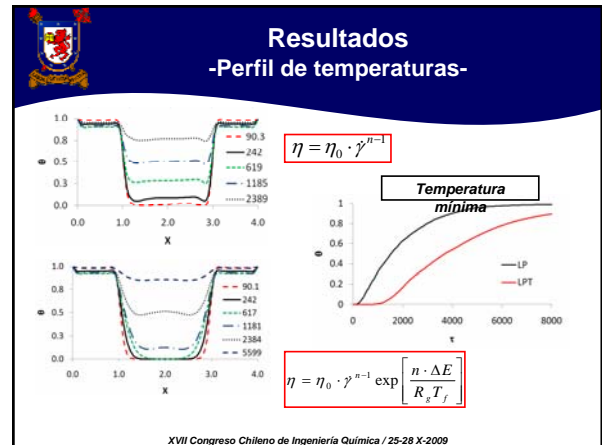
Resultados
-Perfil de temperaturas-

1.0
0.8
θ 0.5
0.3
0.0
0.0 1.0 2.0 3.0 4.0
X

90.3
242
619
1185
2389

$\eta = \eta_0 \cdot \dot{\gamma}^{n-1}$

Temperatura mínima

1
0.8
θ 0.6
0.4
0.2
0
0 2000 4000 6000 8000
τ

LP
LPT

1.0
0.8
θ 0.5
0.3
0.0
0.0 1.0 2.0 3.0 4.0
X

90.1
242
617
1181
2384
5599

$\eta = \eta_0 \cdot \gamma^{n-1} \exp\left[\frac{n \cdot \Delta E}{R_g T_f}\right]$

XVII Congreso Chileno de Ingeniería Química / 25-28 X-2009